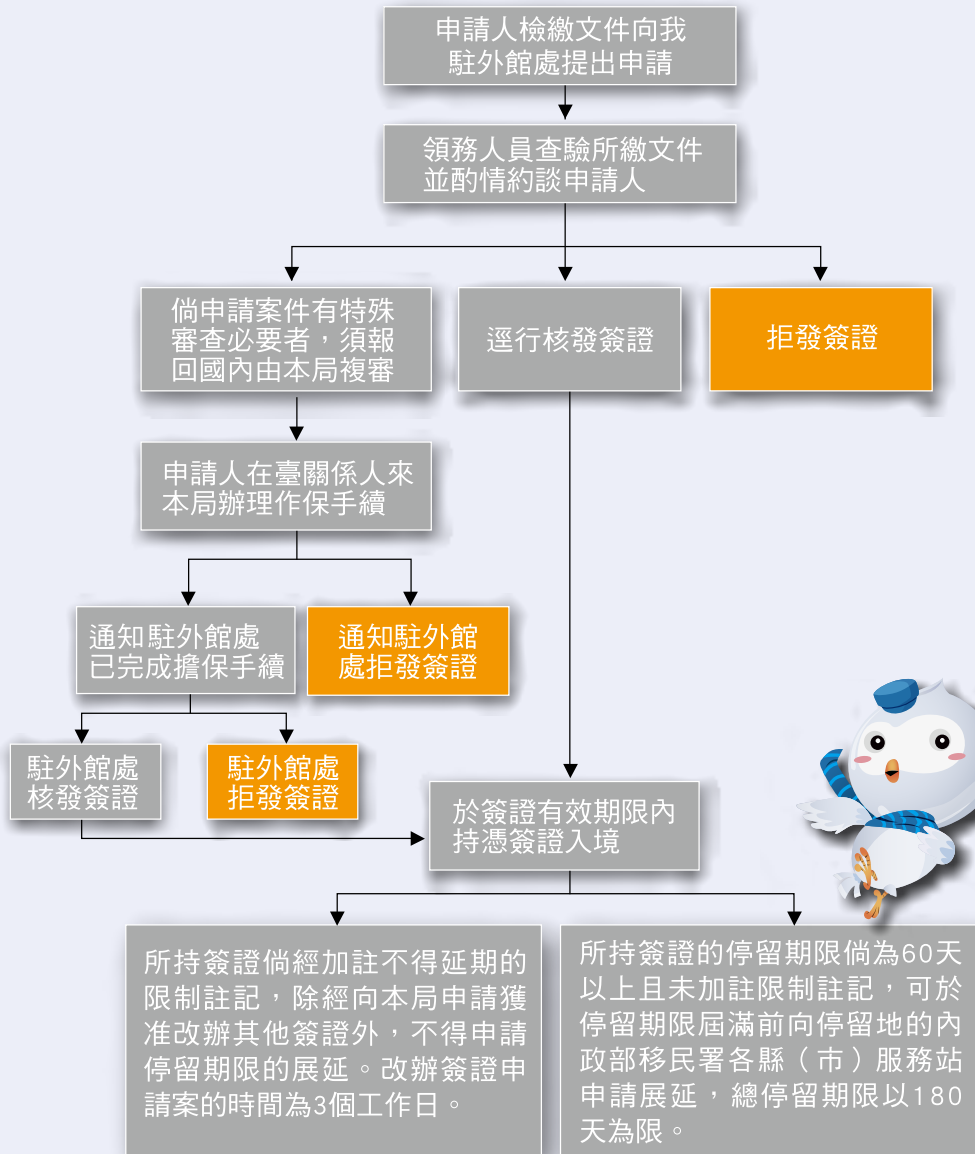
申請人檢繳文件向我駐外館處提出申請

領務人員查驗所繳文件並酌情約談申請人

倘申請案件有特殊審查必要者，須報回國內由本局複審

逕行核發簽證

拒發簽證

申請人在臺關係人來本局辦理作保手續

通知駐外館處已完成擔保手續

通知駐外館處拒發簽證

駐外館處核發簽證

駐外館處拒發簽證

於簽證有效期限內持憑簽證入境

所持簽證倘經加註不得延期的限制註記，除經向本局申請獲准改辦其他簽證外，不得申請停留期限的展延。改辦簽證申請案的時間為3個工作日。

所持簽證的停留期限倘為60天以上且未加註限制註記，可於停留期限屆滿前向停留地的內政部移民署各縣（市）服務站申請展延，總停留期限以180天為限。